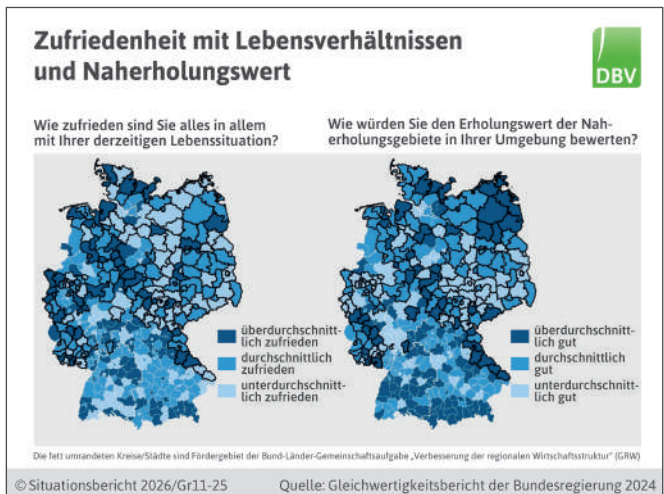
Zufriedenheit mit Lebensverhältnissen und Naherholungswert

DBV

Wie zufrieden sind Sie alles in allem mit Ihrer derzeitigen Lebenssituation?

überdurchschnittlich zufrieden
durchschnittlich zufrieden
unterdurchschnittlich zufrieden

Wie würden Sie den Erholungswert der Naherholungsgebiete in Ihrer Umgebung bewerten?

überdurchschnittlich gut
durchschnittlich gut
unterdurchschnittlich gut

Die fett umrandeten Kreise/Städte sind Fördergebiet der Bund-Länder-Gemeinschaftsaufgabe „Verbesserung der regionalen Wirtschaftsstruktur“ (GRW)

© Situationsbericht 2026/Gr11-25 Quelle: Gleichwertigkeitsbericht der Bundesregierung 2024